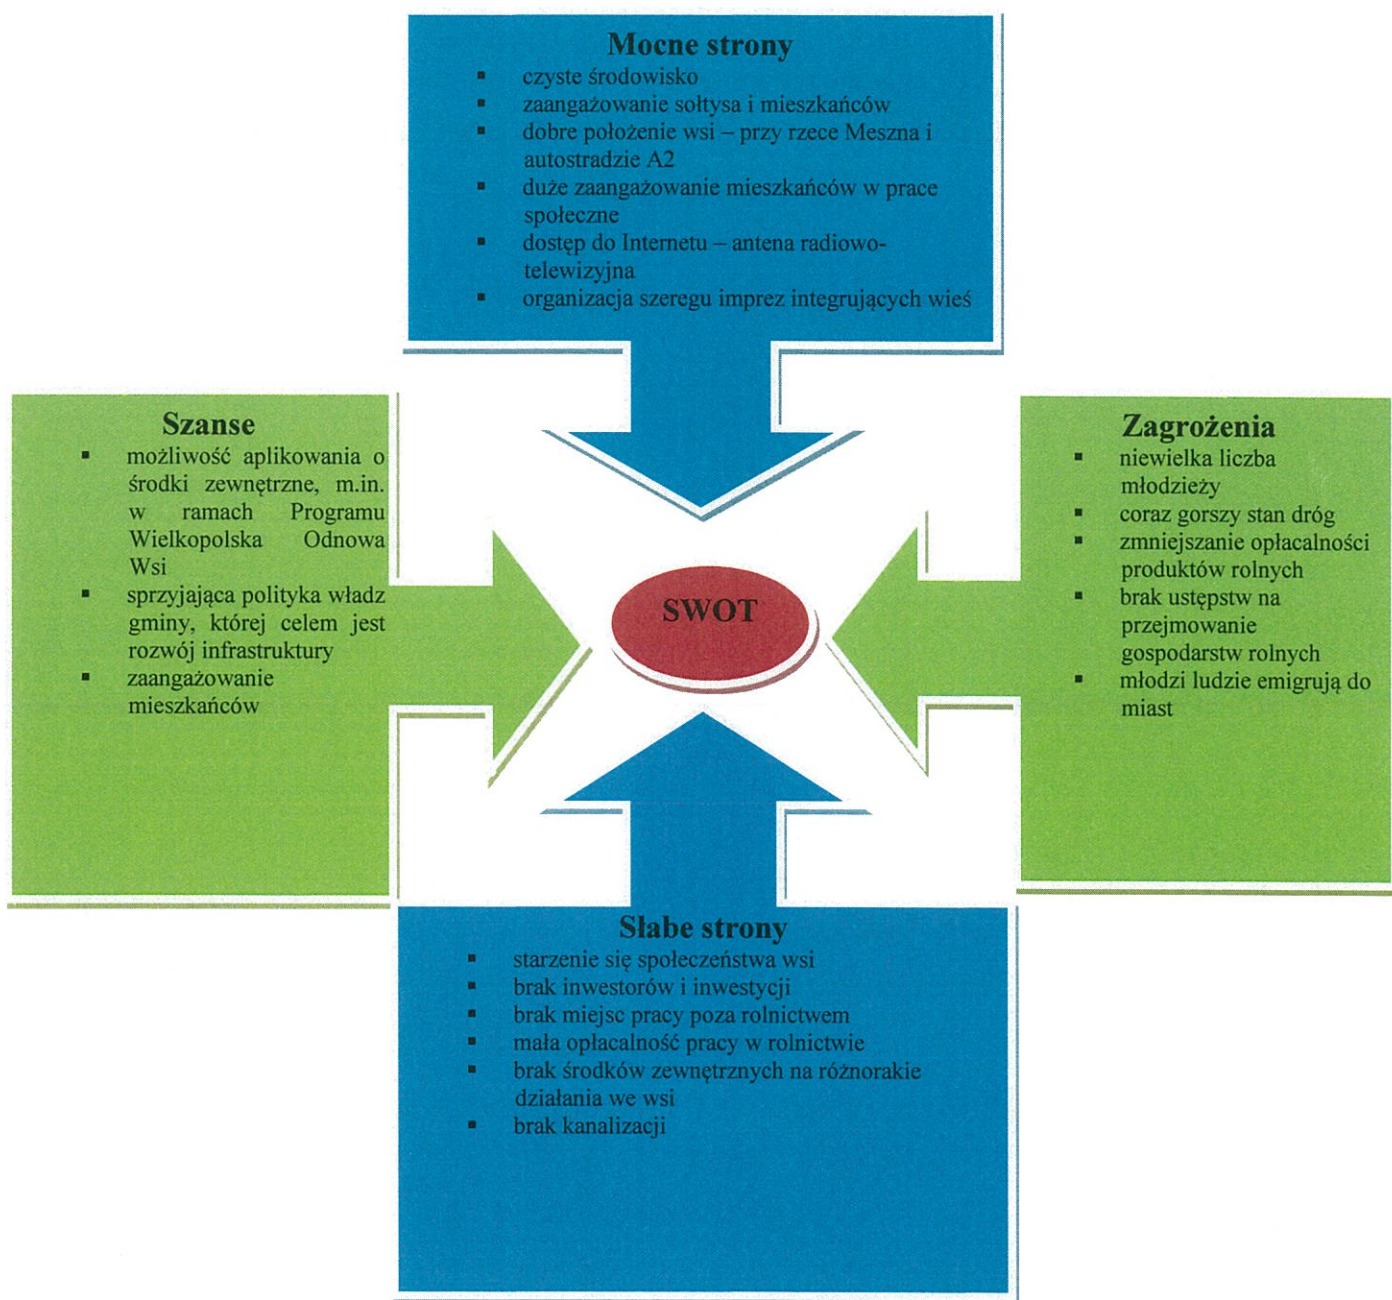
Mocne strony

- czyste środowisko
- zaangażowanie sołtysa i mieszkańców
- dobre położenie wsi – przy rzece Meszna i autostradzie A2
- duże zaangażowanie mieszkańców w prace społeczne
- dostęp do Internetu – antena radiowo-telewizyjna
- organizacja szeregu imprez integrujących wieś

Szanse

- możliwość aplikowania o środki zewnętrzne, m.in. w ramach Programu Wielkopolska Odnowa Wsi
- sprzyjająca polityka władz gminy, której celem jest rozwój infrastruktury
- zaangażowanie mieszkańców

SWOT

Zagrożenia

- niewielka liczba młodzieży
- coraz gorszy stan dróg
- zmniejszanie opłacalności produktów rolnych
- brak ustępstw na przejmowanie gospodarstw rolnych
- młodzi ludzie emigrują do miast

Słabe strony

- starzenie się społeczeństwa wsi
- brak inwestorów i inwestycji
- brak miejsc pracy poza rolnictwem
- mała opłacalność pracy w rolnictwie
- brak środków zewnętrznych na różnorakie działania we wsi
- brak kanalizacji